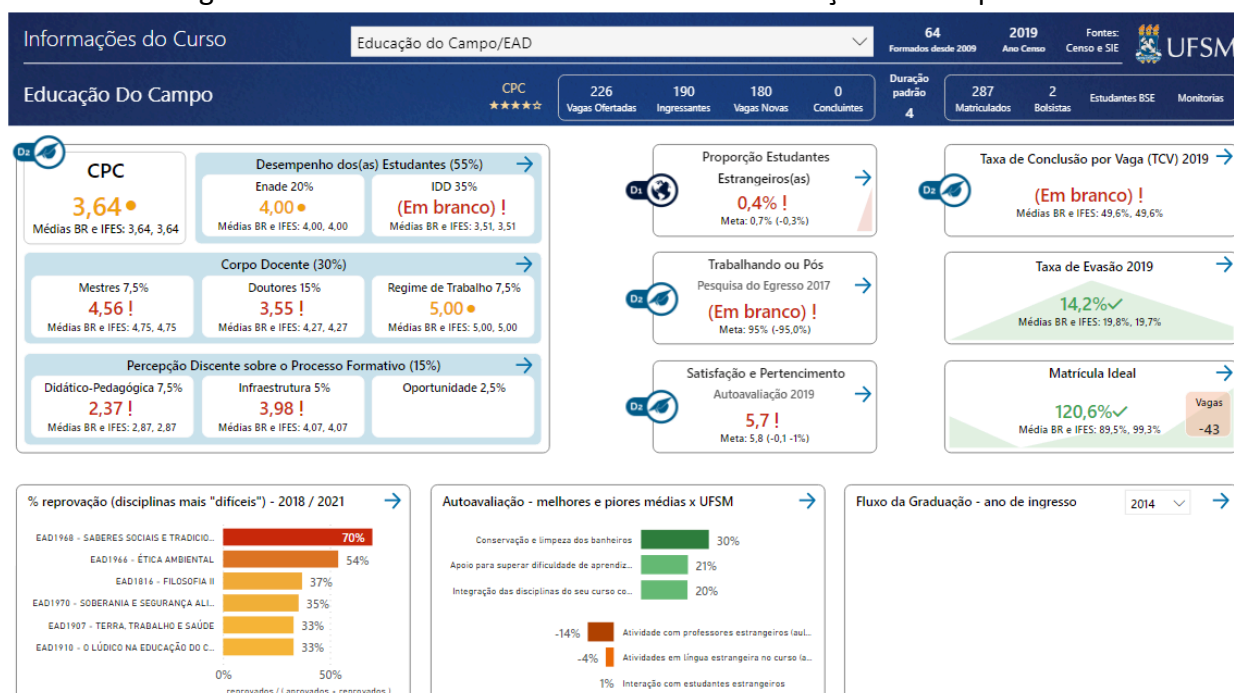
Informações do Curso
Educação do Campo/EAD
64 Formados desde 2009
2019 Ano Censo
Fontes: Censo e SIE
UFSM

Educação Do Campo
CPC ★★★★☆
226 Vagas Ofertadas
190 Ingressantes
180 Vagas Novas
0 Concluintes
Duração padrão 4
287 Matriculados
2 Bolsistas
Estudantes BSE
Monitorias

D2
CPC
3,64 ●
Médias BR e IFES: 3,64, 3,64

Desempenho dos(as) Estudantes (55%)
Enade 20%
4,00 ●
Médias BR e IFES: 4,00, 4,00
IDD 35%
(Em branco) !
Médias BR e IFES: 3,51, 3,51

Corpo Docente (30%)
Mestres 7,5%
4,56 !
Médias BR e IFES: 4,75, 4,75
Doutores 15%
3,55 !
Médias BR e IFES: 4,27, 4,27
Regime de Trabalho 7,5%
5,00 ●
Médias BR e IFES: 5,00, 5,00

Percepção Discente sobre o Processo Formativo (15%)
Didático-Pedagógica 7,5%
2,37 !
Médias BR e IFES: 2,87, 2,87
Infraestrutura 5%
3,98 !
Médias BR e IFES: 4,07, 4,07
Oportunidade 2,5%

D1
Proporção Estudantes Estrangeiros(as)
0,4% !
Meta: 0,7% (-0,3%)

D2
Trabalhando ou Pós
Pesquisa do Egresso 2017
(Em branco) !
Meta: 95% (-95,0%)

D2
Satisfação e Pertencimento
Autoavaliação 2019
5,7 !
Meta: 5,8 (-0,1 -1%)

D2
Taxa de Conclusão por Vaga (TCV) 2019
(Em branco) !
Médias BR e IFES: 49,6%, 49,6%

Taxa de Evasão 2019
14,2%✓
Médias BR e IFES: 19,8%, 19,7%

Matrícula Ideal
120,6%✓
Média BR e IFES: 89,5%, 99,3%
Vagas
-43

% reprovação (disciplinas mais "difíceis") - 2018 / 2021
EAD1968 - SABERES SOCIAIS E TRADICIO... 70%
EAD1966 - ÉTICA AMBIENTAL 54%
EAD1816 - FILOSOFIA II 37%
EAD1970 - SOBERANIA E SEGURANÇA ALI... 35%
EAD1907 - TERRA, TRABALHO E SAÚDE 33%
EAD1910 - O LÚDICO NA EDUCAÇÃO DO C... 33%
0% 50%
reprovados / ( aprovados + reprovados )

Autoavaliação - melhores e piores médias x UFSM
Conservação e limpeza dos banheiros 30%
Apoio para superar dificuldade de aprendiz... 21%
Integração das disciplinas do seu curso co... 20%
-14% Atividade com professores estrangeiros (aul...
-4% Atividades em língua estrangeira no curso (a...
1% Interação com estudantes estrangeiros

Fluxo da Graduação - ano de ingresso
2014